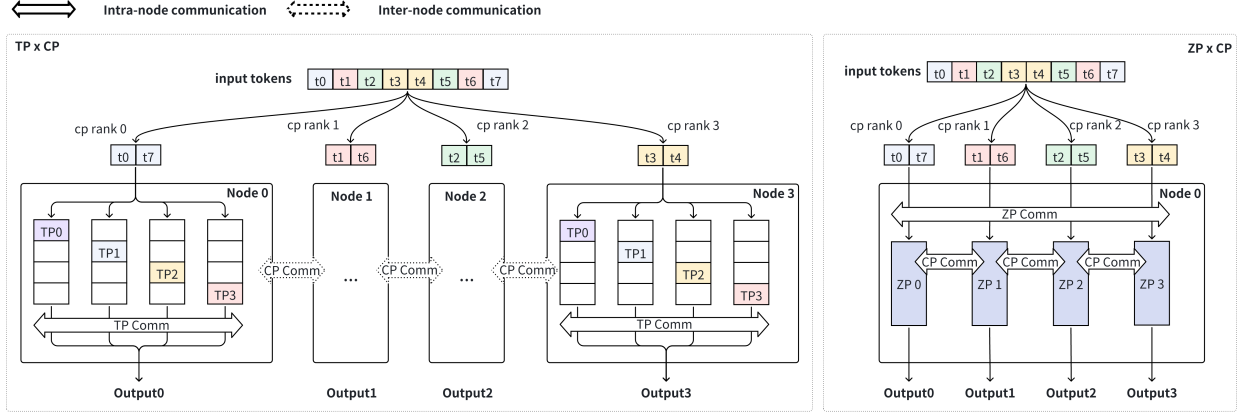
Intra-node communication Inter-node communication

TP x CP

input tokens

| t0 | t1 | t2 | t3 | t4 | t5 | t6 | t7 |
|---|---|---|---|---|---|---|---|

cp rank 0 cp rank 1 cp rank 2 cp rank 3

t0 t7 t1 t6 t2 t5 t3 t4

Node 0

TP0 TP1 TP2 TP3

TP Comm

CP Comm

Node 1

...

CP Comm

Node 2

...

CP Comm

Node 3

TP0 TP1 TP2 TP3

TP Comm

Output0 Output1 Output2 Output3

ZP x CP

input tokens

| t0 | t1 | t2 | t3 | t4 | t5 | t6 | t7 |
|---|---|---|---|---|---|---|---|

cp rank 0 cp rank 1 cp rank 2 cp rank 3

t0 t7 t1 t6 t2 t5 t3 t4

Node 0

ZP Comm

CP Comm CP Comm CP Comm

ZP 0 ZP 1 ZP 2 ZP 3

Output0 Output1 Output2 Output3